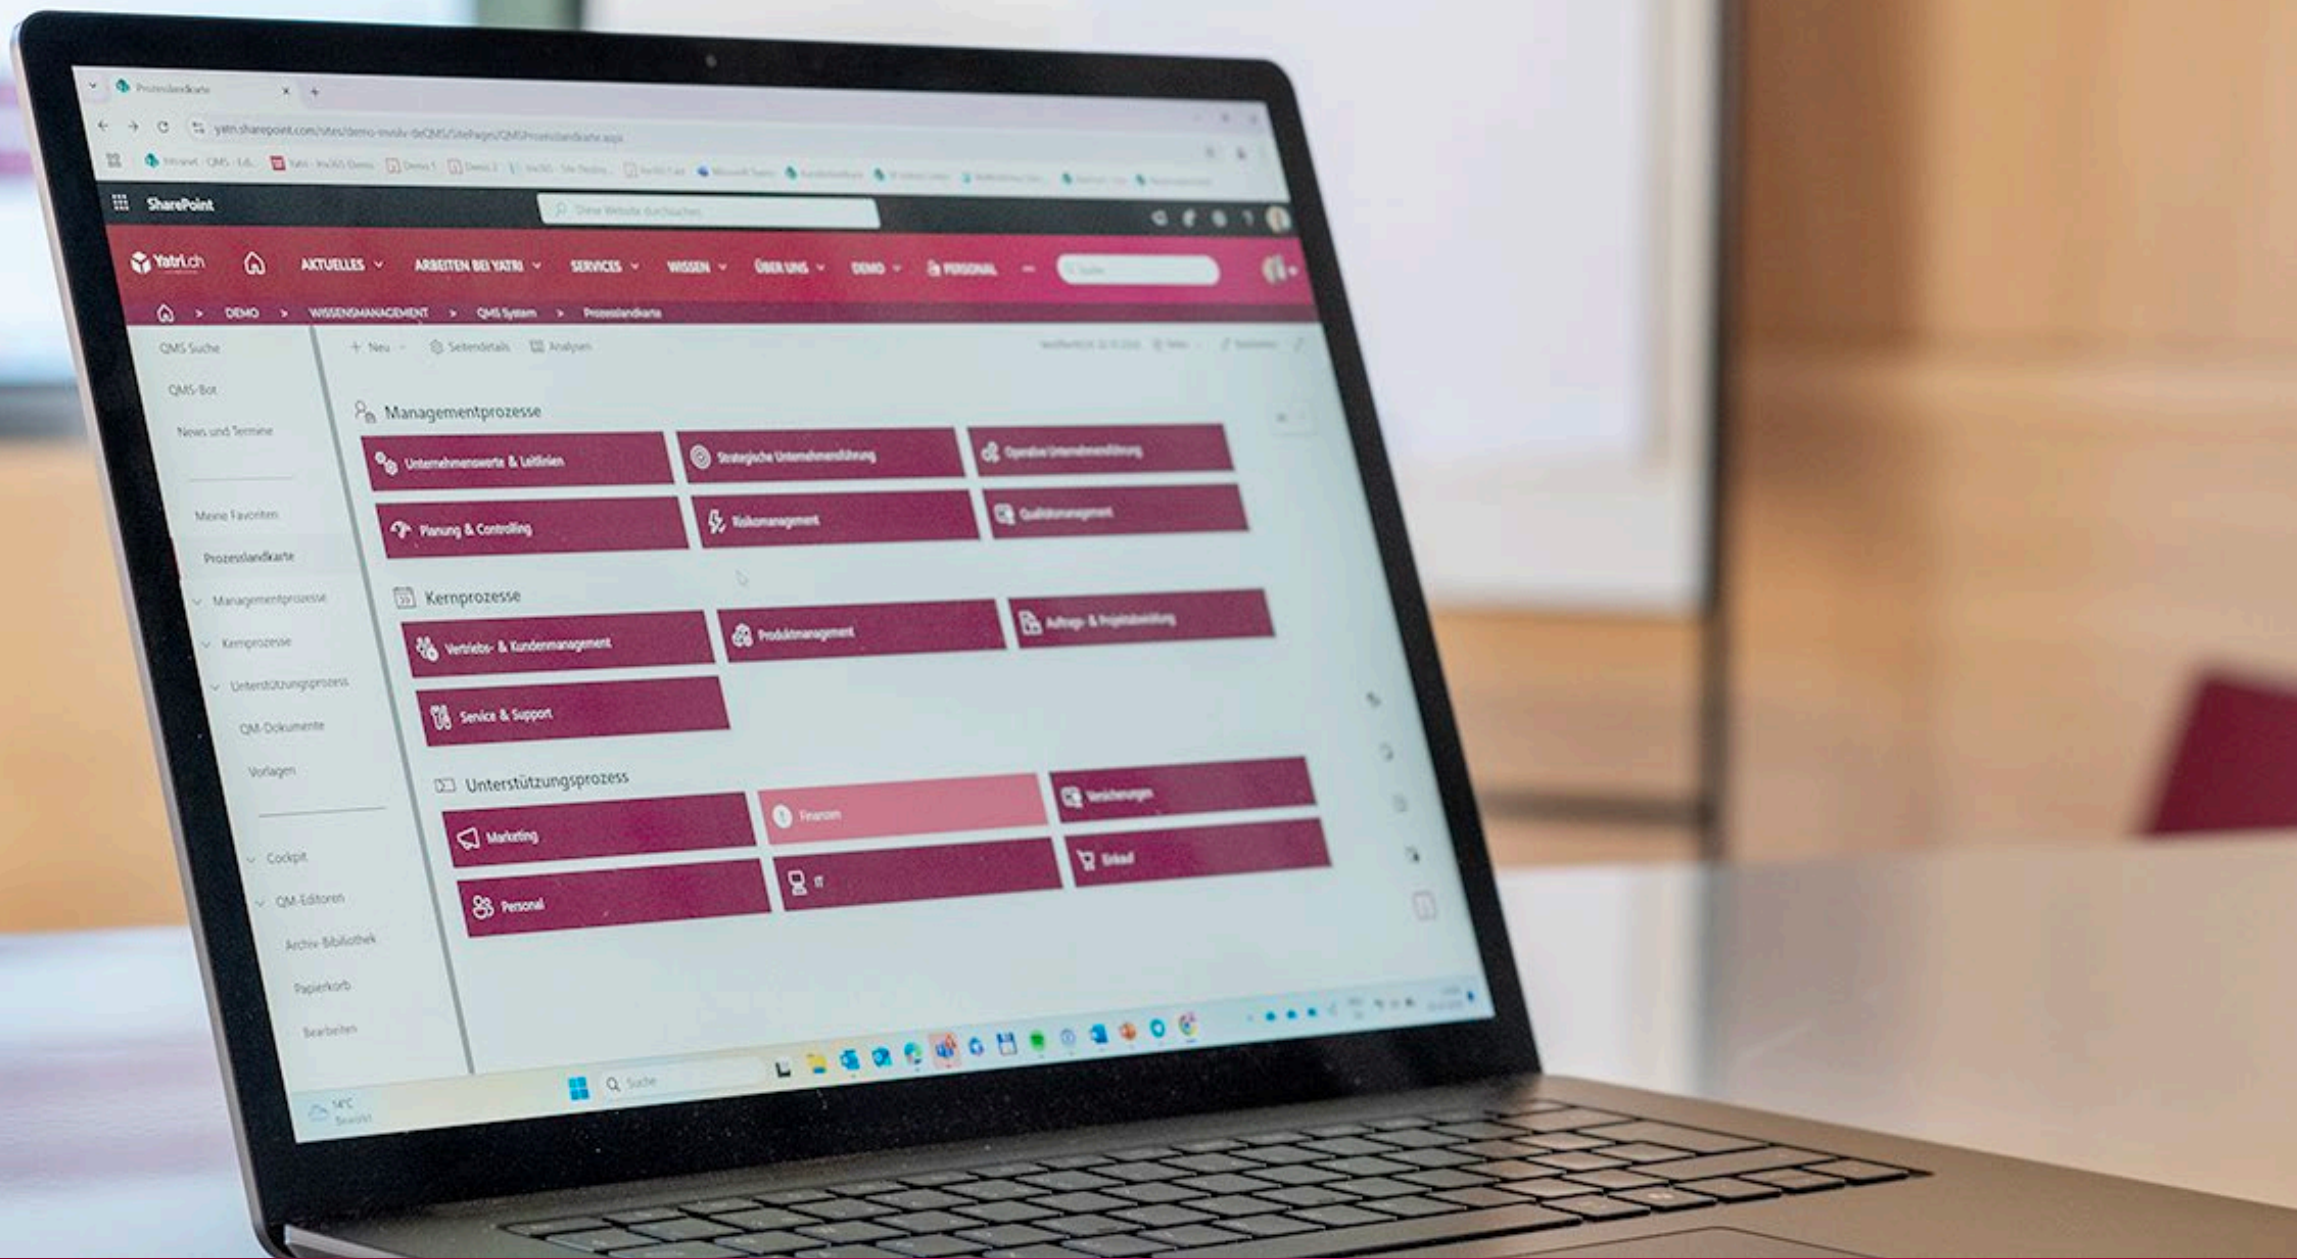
Prozesslandkarte

yatri.sharepoint.com/sites/demo-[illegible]/SitePages/QMSProzesslandkarte.aspx

SharePoint

Diese Website durchsuchen

Yatri.ch

AKTUELLES

ARBEITEN BEI YATRI

SERVICES

WISSEN

ÜBER UNS

DEMO

PERSONAL

Suche

DEMO > WISSENSMANAGEMENT > QMS System > Prozesslandkarte

QMS Suche

QMS-Bot

News und Termine

Meine Favoriten

Prozesslandkarte

Managementprozesse

Kernprozesse

Unterstützungsprozess

QM-Dokumente

Vorlagen

Cockpit

QM-Editoren

Archiv-Bibliothek

Papierkorb

Bearbeiten

+ Neu

Seitendetails

Analysen

Managementprozesse

Unternehmenswerte & Leitlinien

Strategische Unternehmensführung

Operative Unternehmensführung

Planung & Controlling

Risikomanagement

Qualitätsmanagement

Kernprozesse

Vertriebs- & Kundenmanagement

Produktmanagement

Auftrags- & Projektabwicklung

Service & Support

Unterstützungsprozess

Marketing

Finanzen

Versicherungen

Personal

IT

Einkauf

Suche

14°C
Bewölkt